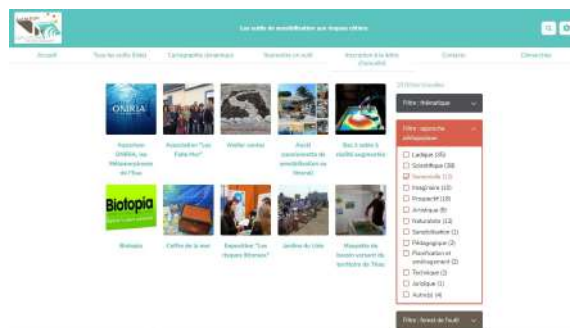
Les outils de sensibilisation aux risques côtiers

Accueil
Tous les outils (liste)
Cartographie dynamique
Soumettre un outil
Inscription à la lettre d'actualité
Contacts
Connexion

Exposition ONIRIA, les Métamorphoses de l'Eau
Association "Les Petits Pas"
Atelier vortex
Ruché coopérative de sensibilisation au littoral
Bac à sable à réalité augmentée

Biotopia
Coffre de la mer
Exposition "Les risques littoraux"
Jardins de Lido
Maquette de bassin versant et territoire de Thau

Biotopia

19 fiches trouvées

Filtre : thématique

Filtre : approche pédagogique

Ludique (45)
Scientifique (38)
Sensorielle (13)
Imaginaire (10)
Prospectif (10)
Artistique (8)
Naturaliste (13)
Sensibilisation (1)
Pédagogique (2)
Planification et aménagement (2)
Technique (3)
Juridique (1)
Autre(s) (4)

Filtre : format de l'outil